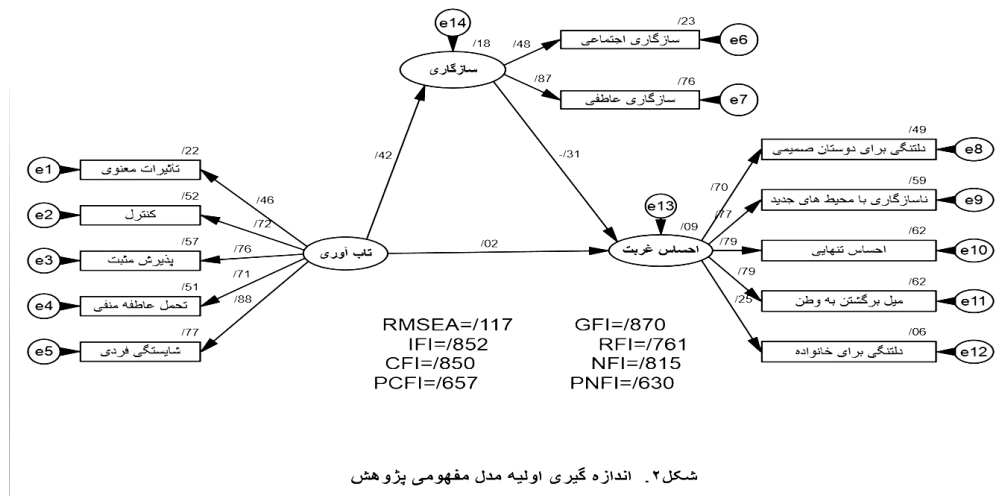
e14
/18
سازگاری
/48
/23
سازگاری اجتماعی
e6
/87
/76
سازگاری عاطفی
e7

/22
تاثیرات معنوی
e1
/46
/52
کنترل
e2
/72
/57
پذیرش مثبت
e3
/76
/51
تحمل عاطفه منفی
e4
/71
/77
شایستگی فردی
e5
/88
/42
تاب آوری
/02
-/31
e13
/09
احساس غربت

/49
دلتنگی برای دوستان صمیمی
e8
/70
/59
ناسازگاری با محیط های جدید
e9
/77
/62
احساس تنهایی
e10
/79
/62
میل برگشتن به وطن
e11
/79
/06
دلتنگی برای خانواده
e12
/25

RMSEA=/117 GFI=/870
IFI=/852 RFI=/761
CFI=/850 NFI=/815
PCFI=/657 PNFI=/630

شکل۲. اندازه گیری اولیه مدل مفهومی پژوهش